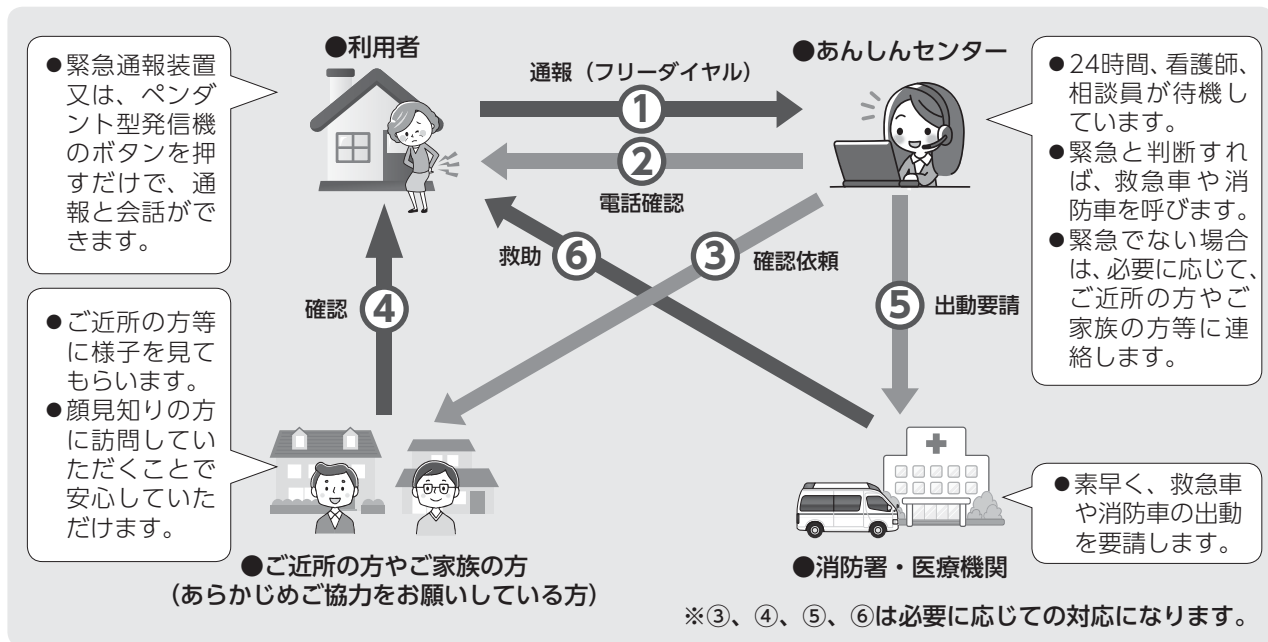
●緊急通報装置又は、ペンダント型発信機のボタンを押すだけで、通報と会話ができます。

●利用者

通報（フリーダイヤル）

①

②

電話確認

●あんしんセンター

●24時間、看護師、相談員が待機しています。
●緊急と判断すれば、救急車や消防車を呼びます。
●緊急でない場合は、必要に応じて、ご近所の方やご家族の方等に連絡します。

救助 ⑥

③ 確認依頼

確認 ④

⑤ 出動要請

●ご近所の方等に様子を見てもらいます。
●顔見知りの方に訪問していただくことで安心していただけます。

●ご近所の方やご家族の方
（あらかじめご協力をお願いしている方）

●素早く、救急車や消防車の出動を要請します。

●消防署・医療機関

※③、④、⑤、⑥は必要に応じての対応になります。